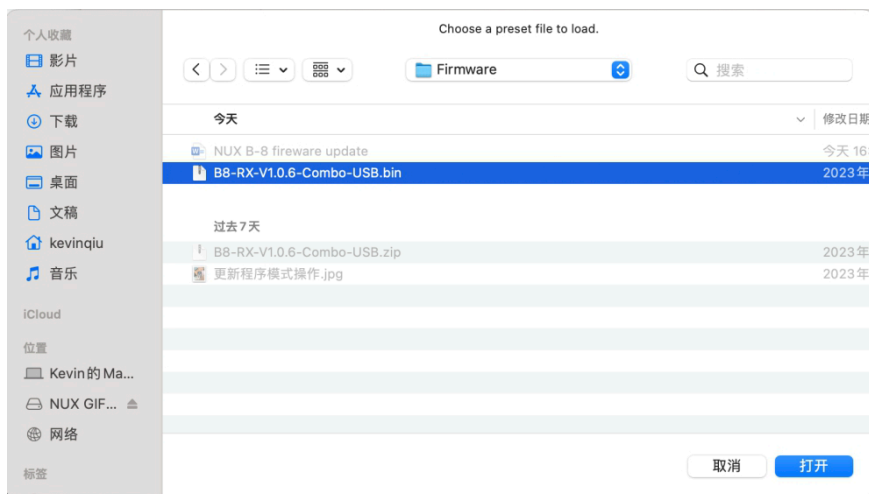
个人收藏
影片
应用程序
下载
图片
桌面
文稿
kevinqiu
音乐
iCloud
位置
Kevin的Ma...
NUX GIF...
网络
标签

Choose a preset file to load.

Firmware

搜索

今天
修改日期
NUX B-8 fireware update
今天 16
B8-RX-V1.0.6-Combo-USB.bin
2023年

过去7天
B8-RX-V1.0.6-Combo-USB.zip
2023年
更新程序模式操作.jpg
2023年

取消
打开